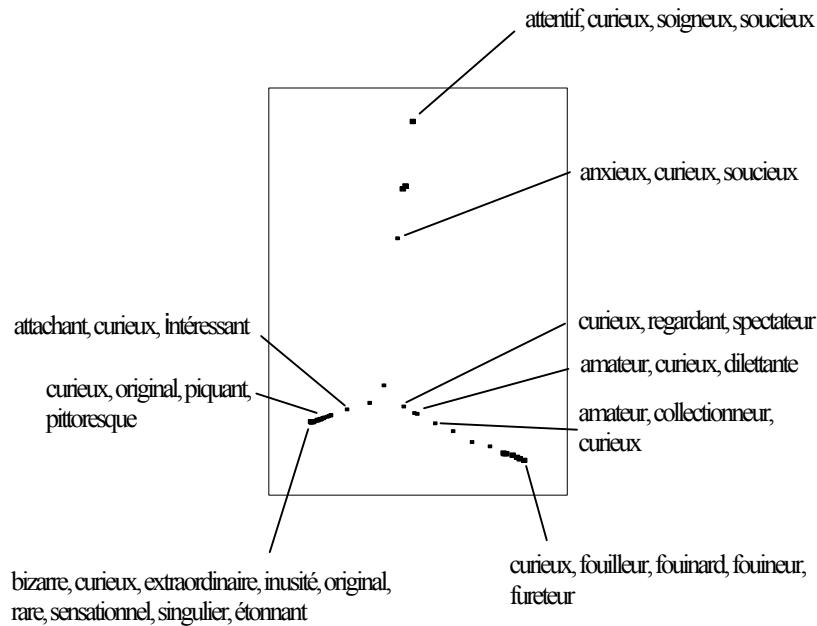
attentif, curieux, soigneux, soucieux

anxieux, curieux, soucieux

attachant, curieux, intéressant

curieux, regardant, spectateur

amateur, curieux, dilettante

curieux, original, piquant, pittoresque

amateur, collectionneur, curieux

bizarre, curieux, extraordinaire, inusité, original, rare, sensationnel, singulier, étonnant

curieux, fouilleur, fouinard, fouineur, fureteur